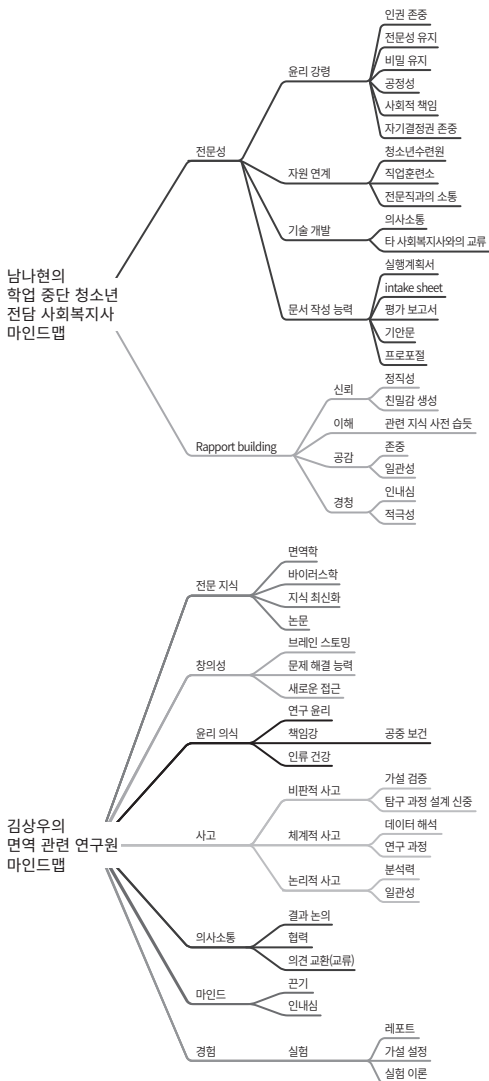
남나현의
학업 중단 청소년
전담 사회복지사
마인드맵

전문성

윤리 강령
인권 존중
전문성 유지
비밀 유지
공정성
사회적 책임
자기결정권 존중

자원 연계
청소년수련원
직업훈련소
전문직과의 소통

기술 개발
의사소통
타 사회복지사와의 교류

문서 작성 능력
실행계획서
intake sheet
평가 보고서
기안문
프로포절

Rapport building

신뢰
정직성
친밀감 생성

이해
관련 지식 사전 습득

공감
존중
일관성

경청
인내심
적극성

김상우의
면역 관련 연구원
마인드맵

전문 지식
면역학
바이러스학
지식 최신화
논문

창의성
브레인 스토밍
문제 해결 능력
새로운 접근

윤리 의식
연구 윤리
책임감
공중 보건
인류 건강

사고
비판적 사고
가설 검증
탐구 과정 설계 신중
체계적 사고
데이터 해석
연구 과정
논리적 사고
분석력
일관성

의사소통
결과 논의
협력
의견 교환(교류)

마인드
끈기
인내심

경험
실험
레포트
가설 설정
실험 이론